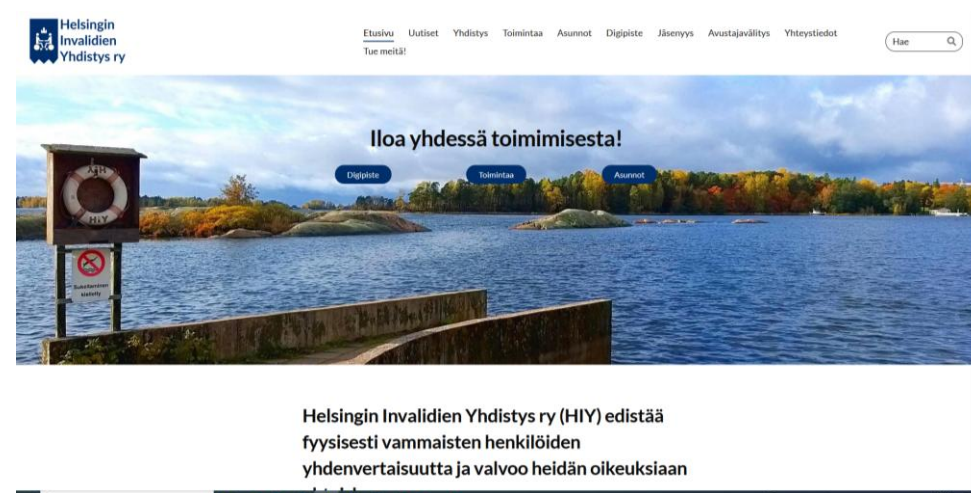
Helsingin Invalidien Yhdistys ry

Etusivu Uutiset Yhdistys Toimintaa Asunnot Digipiste Jäsenyys Avustajavälitys Yhteystiedot Tue meitä!

Hae

Iloa yhdessä toimimisesta!

Digipiste Toimintaa Asunnot

HIY

Sukeltaminen kielletty

Helsingin Invalidien Yhdistys ry (HIY) edistää fyysisesti vammaisten henkilöiden yhdenvertaisuutta ja valvoo heidän oikeuksiaan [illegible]